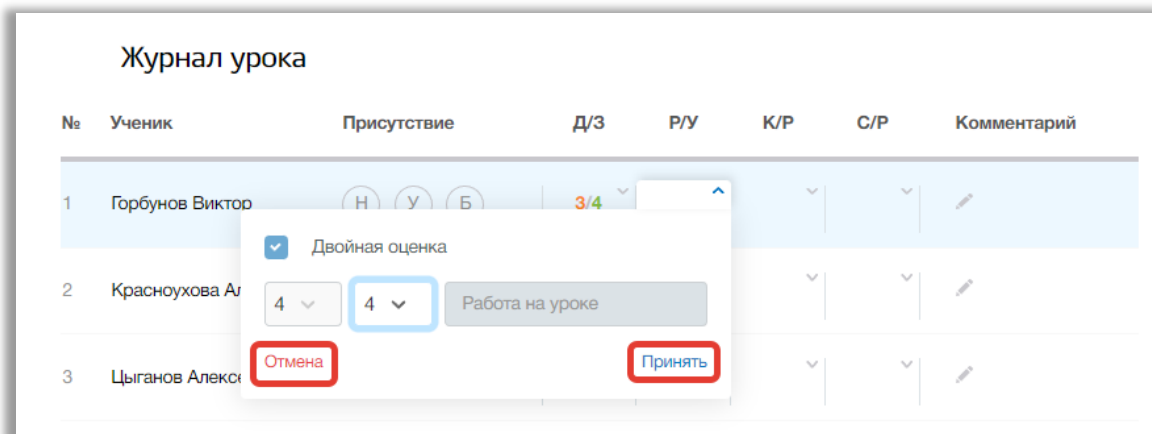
Журнал урока

| № | Ученик | Присутствие | Д/З | Р/У | К/Р | С/Р | Комментарий |
|---|---|---|---|---|---|---|---|
| 1 | Горбунов Виктор | Н У Б | 3/4 | | | | |
| 2 | Красноухова Ал | | | | | | |
| 3 | Цыганов Алексе | | | | | | |

Двойная оценка

4 4 Работа на уроке

Отмена

Принять